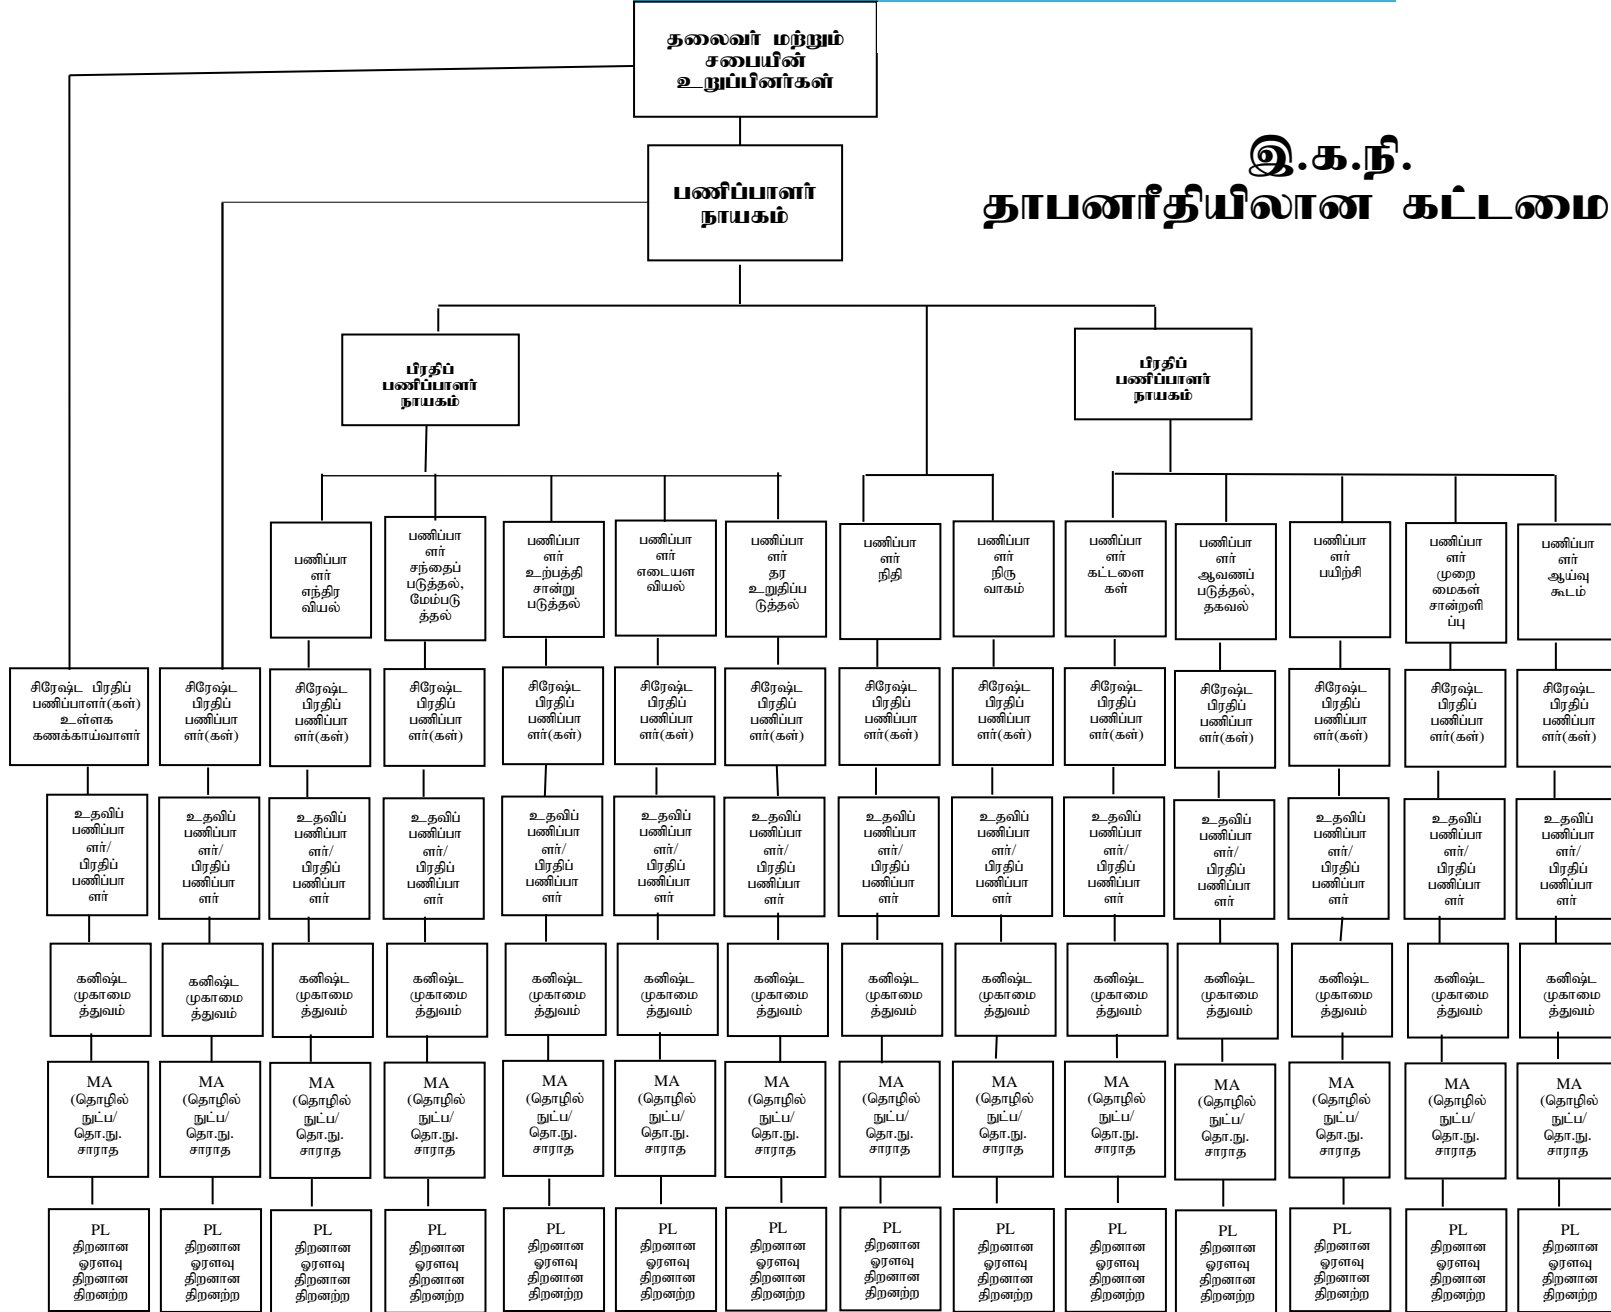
தலைவர் மற்றும் சபையின் உறுப்பினர்கள்

இ.க.நி.
தாபனரீதியிலான கட்டமை

பணிப்பாளர் நாயகம்

பிரதிப் பணிப்பாளர் நாயகம்

பிரதிப் பணிப்பாளர் நாயகம்

பணிப்பாளர் எந்திரவியல்

பணிப்பாளர் சந்தைப்படுத்தல், மேம்படுத்தல்

பணிப்பாளர் உற்பத்தி சான்றுபடுத்தல்

பணிப்பாளர் எடையளவியல்

பணிப்பாளர் தர உறுதிப்படுத்தல்

பணிப்பாளர் நிதி

பணிப்பாளர் நிருவாகம்

பணிப்பாளர் கட்டளைகள்

பணிப்பாளர் ஆவணப்படுத்தல், தகவல்

பணிப்பாளர் பயிற்சி

பணிப்பாளர் முறைமைகள் சான்றளிப்பு

பணிப்பாளர் ஆய்வுகூடம்

சிரேஷ்ட பிரதிப் பணிப்பாளர்(கள்) உள்ளக கணக்காய்வாளர்

சிரேஷ்ட பிரதிப் பணிப்பாளர்(கள்)

உதவிப் பணிப்பாளர்/ பிரதிப் பணிப்பாளர்

கனிஷ்ட முகாமைத்துவம்

MA (தொழில்நுட்ப/ தொ.நு. சாராத

PL திறனான ஓரளவு திறனான திறனற்ற